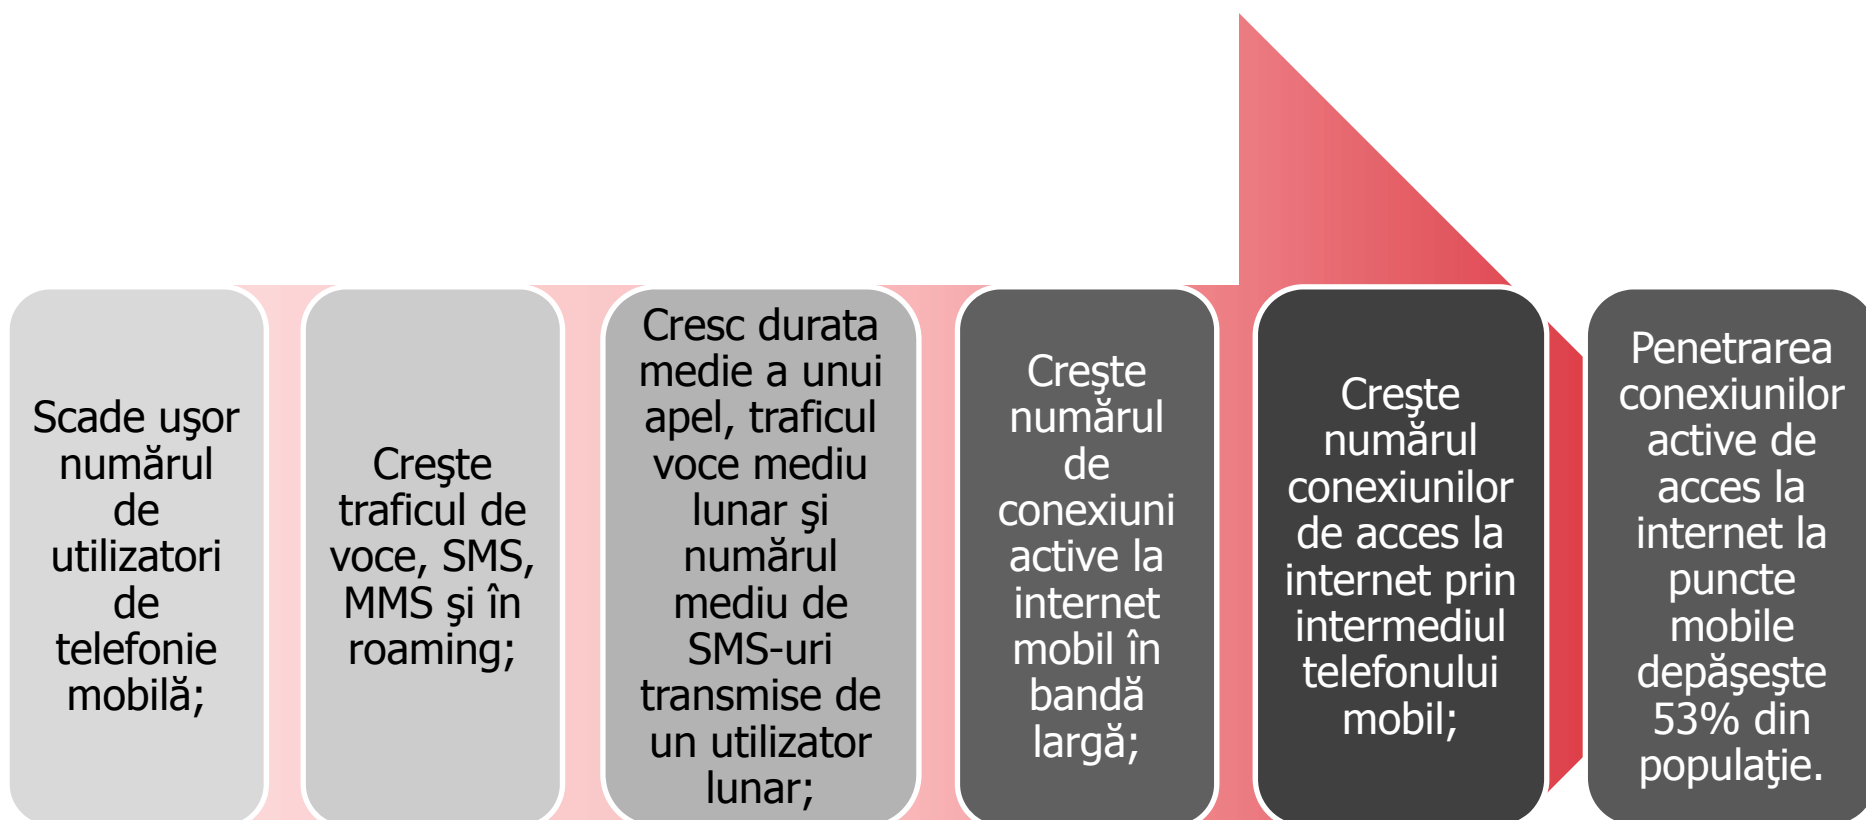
Scade uşor numărul de utilizatori de telefonie mobilă;

Creşte traficul de voce, SMS, MMS şi în roaming;

Cresc durata medie a unui apel, traficul voce mediu lunar şi numărul mediu de SMS-uri transmise de un utilizator lunar;

Creşte numărul de conexiuni active la internet mobil în bandă largă;

Creşte numărul conexiunilor de acces la internet prin intermediul telefonului mobil;

Penetrarea conexiunilor active de acces la internet la puncte mobile depăşeşte 53% din populaţie.